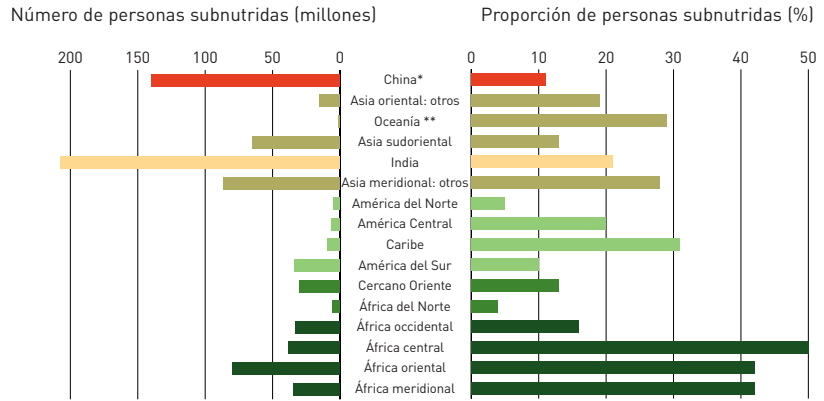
Número de personas subnutridas (millones)

Proporción de personas subnutridas (%)

200 150 100 50 0

0 10 20 30 40 50

China*
Asia oriental: otros
Oceanía **
Asia sudoriental
India
Asia meridional: otros
América del Norte
América Central
Caribe
América del Sur
Cercano Oriente
África del Norte
África occidental
África central
África oriental
África meridional